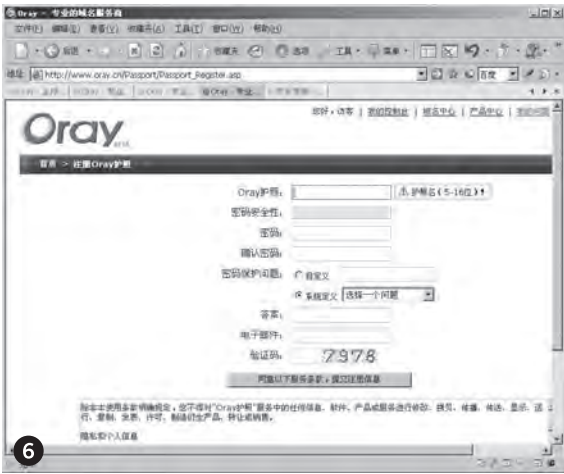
Oray - 专业的域名服务商
文件(F) 编辑(E) 查看(V) 收藏夹(A) 工具(T) 窗口(W) 帮助(H)
后退 收藏夹 选项 工具 菜单
地址 http://www.oray.cn/Passport/Passport_Register.asp
百度
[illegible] Oray - 专业...
Oray
您好，访客 | 我的控制台 | 帮助中心 | 产品中心 | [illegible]
首页 > 注册Oray护照
Oray护照：
检测名（5-16位）
密码安全性：
密码：
确认密码：
密码保护问题：
自定义
系统定义 选择一个问题
答案：
电子邮件：
验证码： 7978
同意以下服务条款，提交注册信息
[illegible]
隐私权个人信息
6